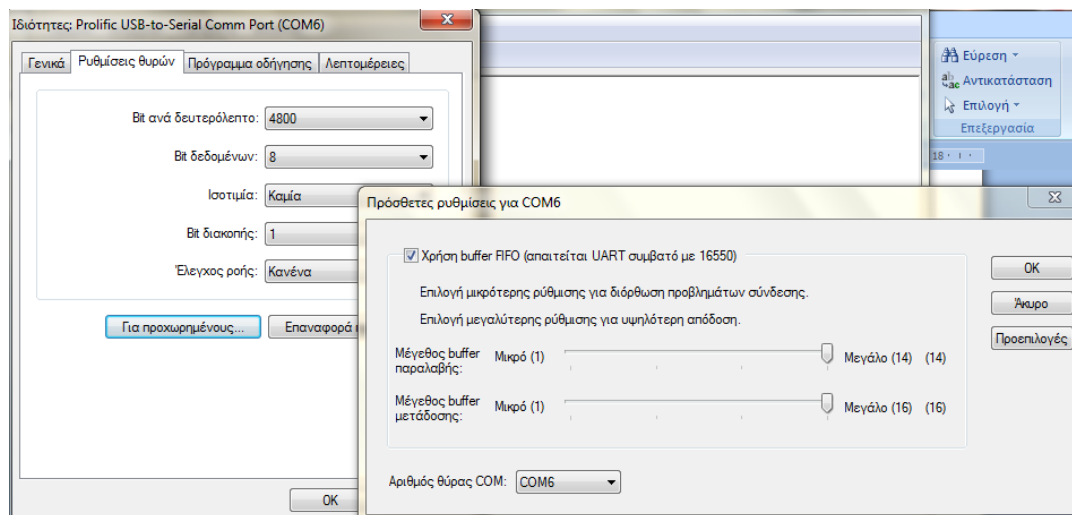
Ιδιότητες: Prolific USB-to-Serial Comm Port (COM6)

Γενικά | Ρυθμίσεις θυρών | Πρόγραμμα οδήγησης | Λεπτομέρειες

Bit ανά δευτερόλεπτο: 4800

Bit δεδομένων: 8

Ισοτιμία: Καμία

Bit διακοπής: 1

Έλεγχος ροής: Κανένα

Για προχωρημένους...

Επαναφορά

OK

Εύρεση

Αντικατάσταση

Επιλογή

Επεξεργασία

18

Πρόσθετες ρυθμίσεις για COM6

Χρήση buffer FIFO (απαιτείται UART συμβατό με 16550)

Επιλογή μικρότερης ρύθμισης για διόρθωση προβλημάτων σύνδεσης.

Επιλογή μεγαλύτερης ρύθμισης για υψηλότερη απόδοση.

Μέγεθος buffer παραλαβής: Μικρό (1) Μεγάλο (14) (14)

Μέγεθος buffer μετάδοσης: Μικρό (1) Μεγάλο (16) (16)

Αριθμός θύρας COM: COM6

OK

Άκυρο

Προεπιλογές